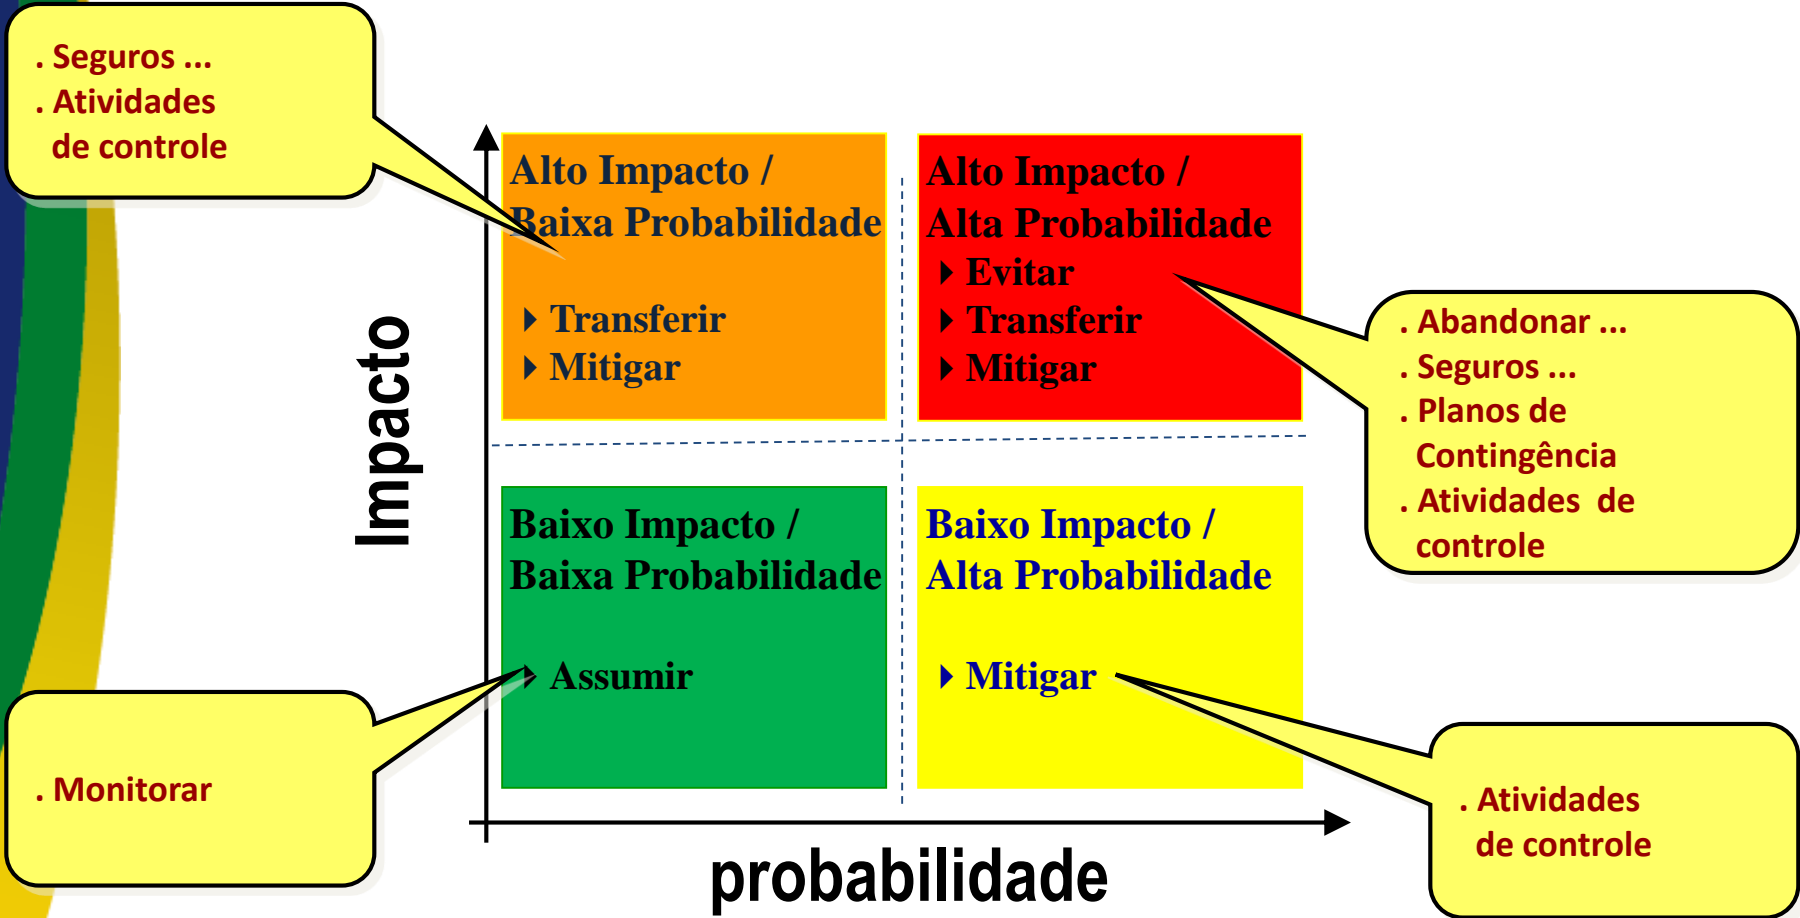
. Seguros ...
. Atividades de controle

Impacto

Alto Impacto / Baixa Probabilidade

Transferir
Mitigar

Alto Impacto / Alta Probabilidade

Evitar
Transferir
Mitigar

. Abandonar ...
. Seguros ...
. Planos de Contingência
. Atividades de controle

Baixo Impacto / Baixa Probabilidade

Assumir

Baixo Impacto / Alta Probabilidade

Mitigar

. Monitorar

. Atividades de controle

probabilidade